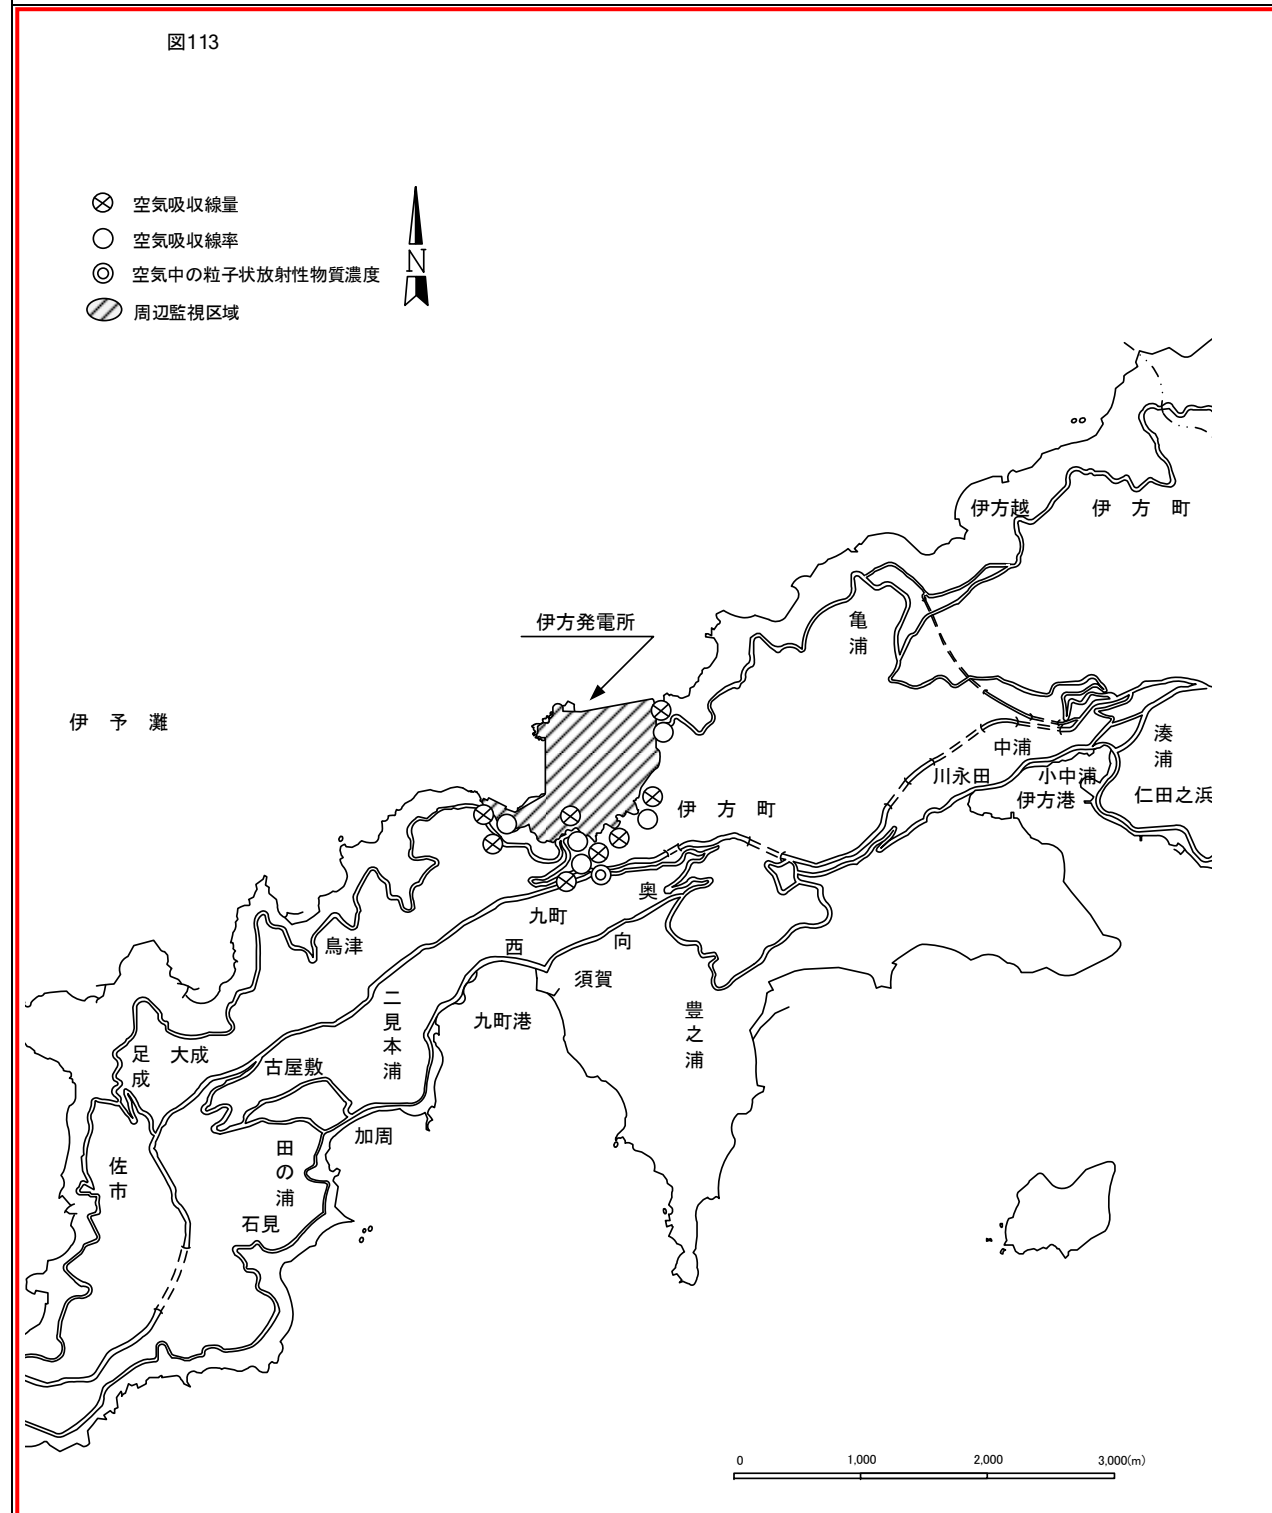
図113

空気吸収線量
空気吸収線率
空気中の粒子状放射性物質濃度
周辺監視区域

N

伊方越　伊方町

伊方発電所

亀浦

伊予灘

湊浦

中浦

川永田　小中浦
伊方港　仁田之浜

伊方町

奥

九町

向

西

鳥津

須賀

二見本浦

九町港

豊之浦

足成　大成

古屋敷

加周

田の浦

佐市

石見

0　1,000　2,000　3,000(m)